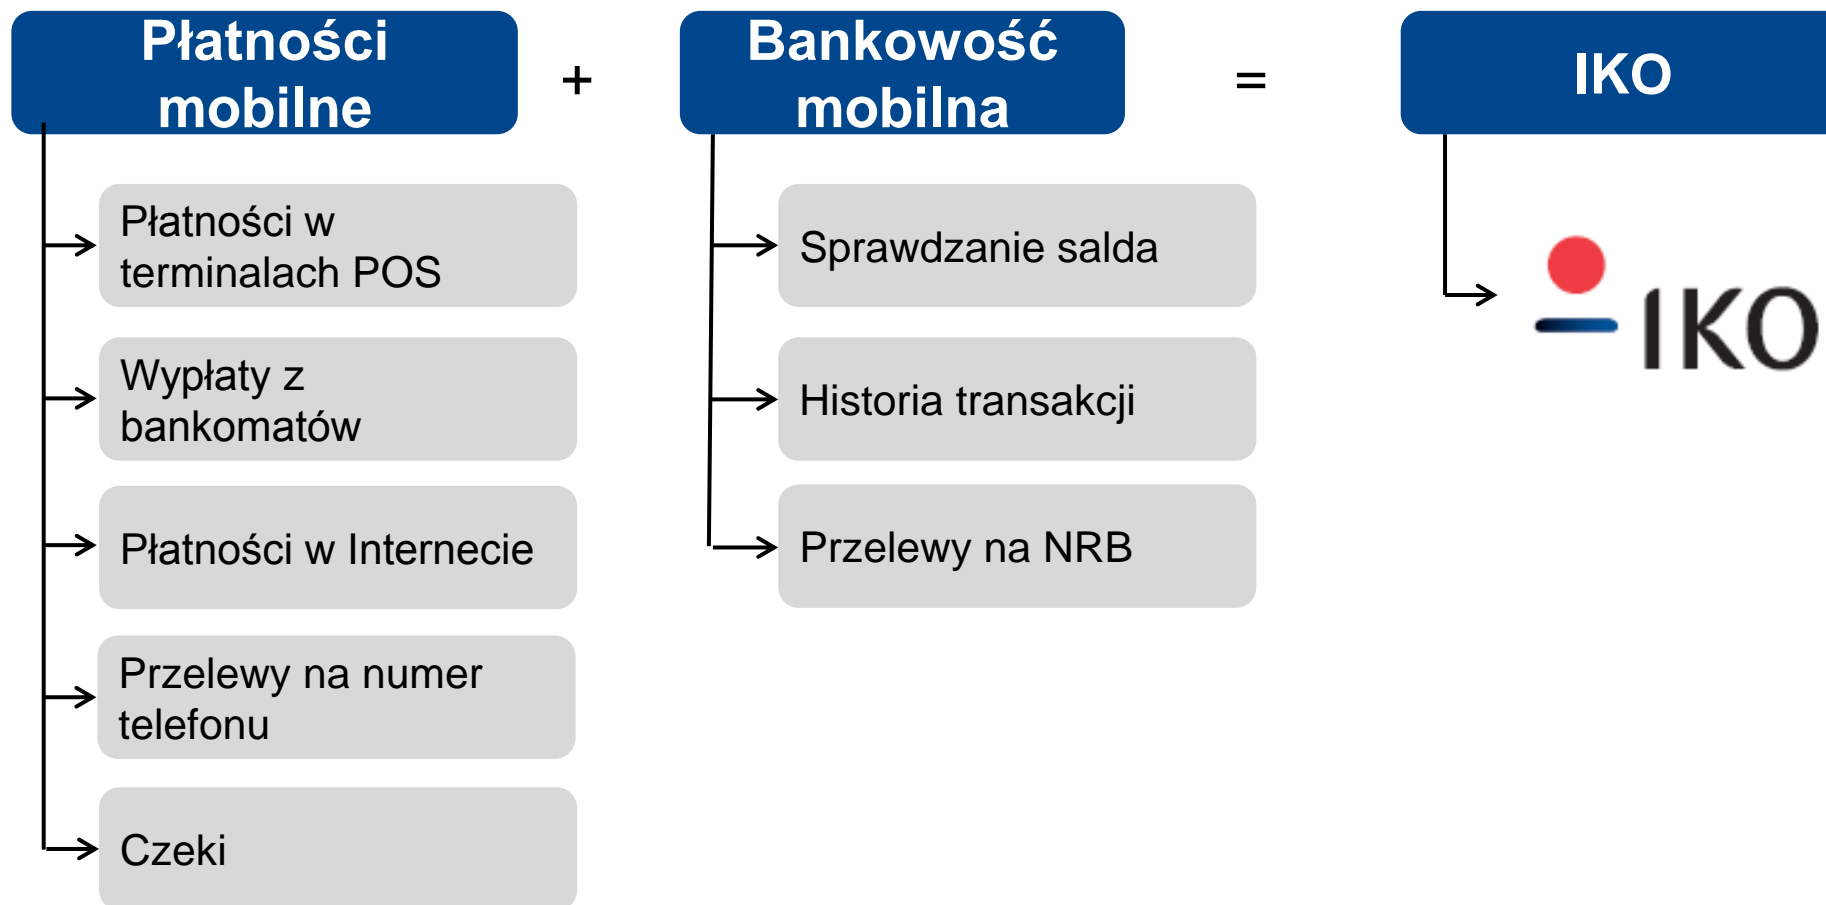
Płatności mobilne

+

Bankowość mobilna

=

IKO

Płatności w terminalach POS

Wypłaty z bankomatów

Płatności w Internecie

Przelewy na numer telefonu

Czeki

Sprawdzanie salda

Historia transakcji

Przelewy na NRB

IKO